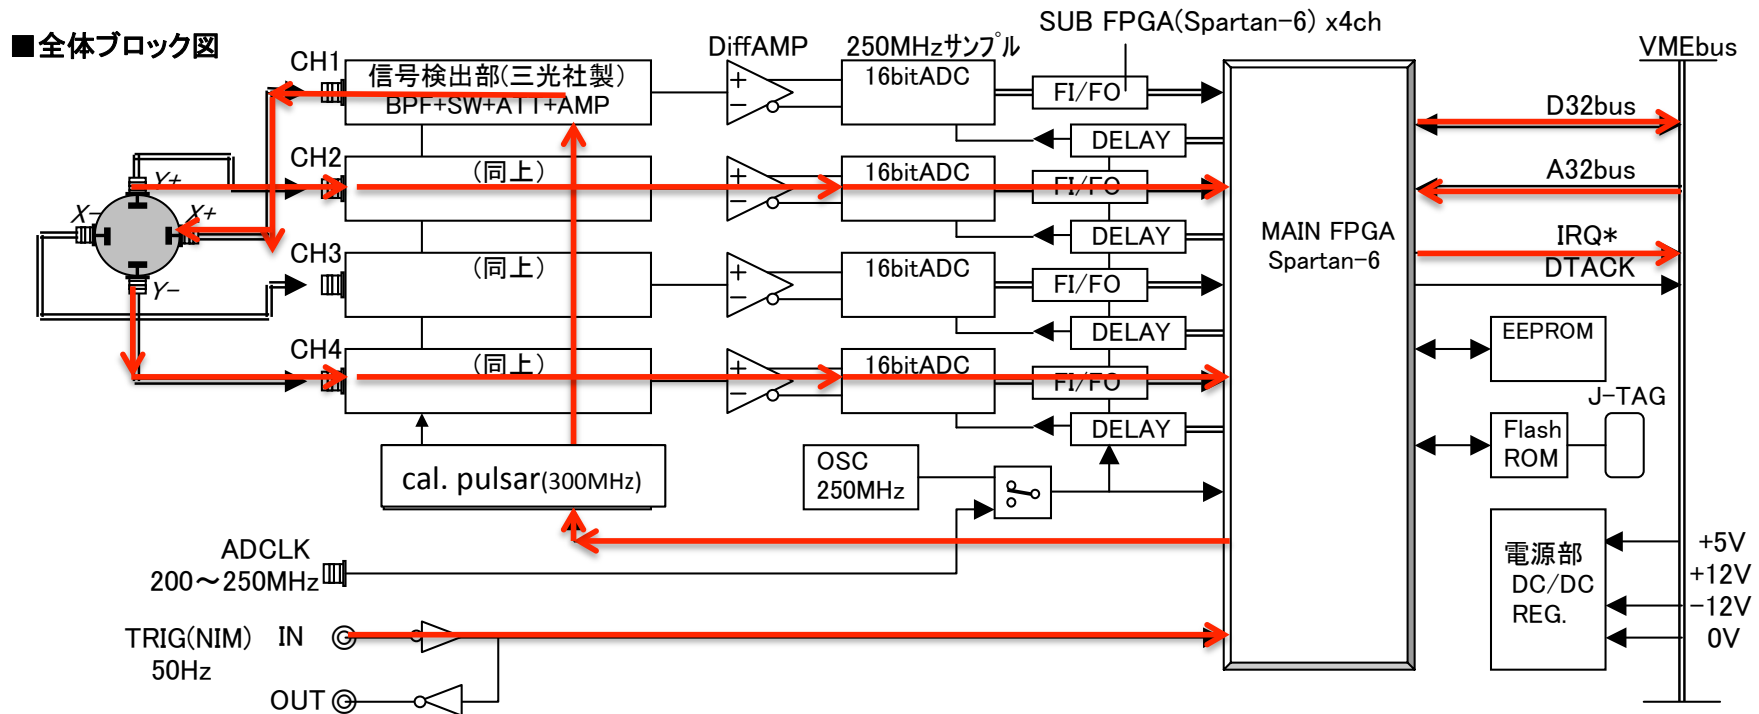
■全体ブロック図

CH1
信号検出部(三光社製)
BPF+SW+ATT+AMP

CH2
(同上)

CH3
(同上)

CH4
(同上)

Y+
X−
X+
Y−

DiffAMP
+
−

250MHzサンプル
16bitADC
16bitADC
16bitADC
16bitADC

SUB FPGA(Spartan−6) x4ch
FI/FO
DELAY
FI/FO
DELAY
FI/FO
DELAY
FI/FO
DELAY

MAIN FPGA
Spartan−6

VMEbus
D32bus
A32bus
IRQ*
DTACK

EEPROM
J−TAG
Flash
ROM

cal. pulsar(300MHz)

OSC
250MHz

ADCLK
200〜250MHz

TRIG(NIM) IN
50Hz
OUT

電源部
DC/DC
REG.

+5V
+12V
−12V
0V